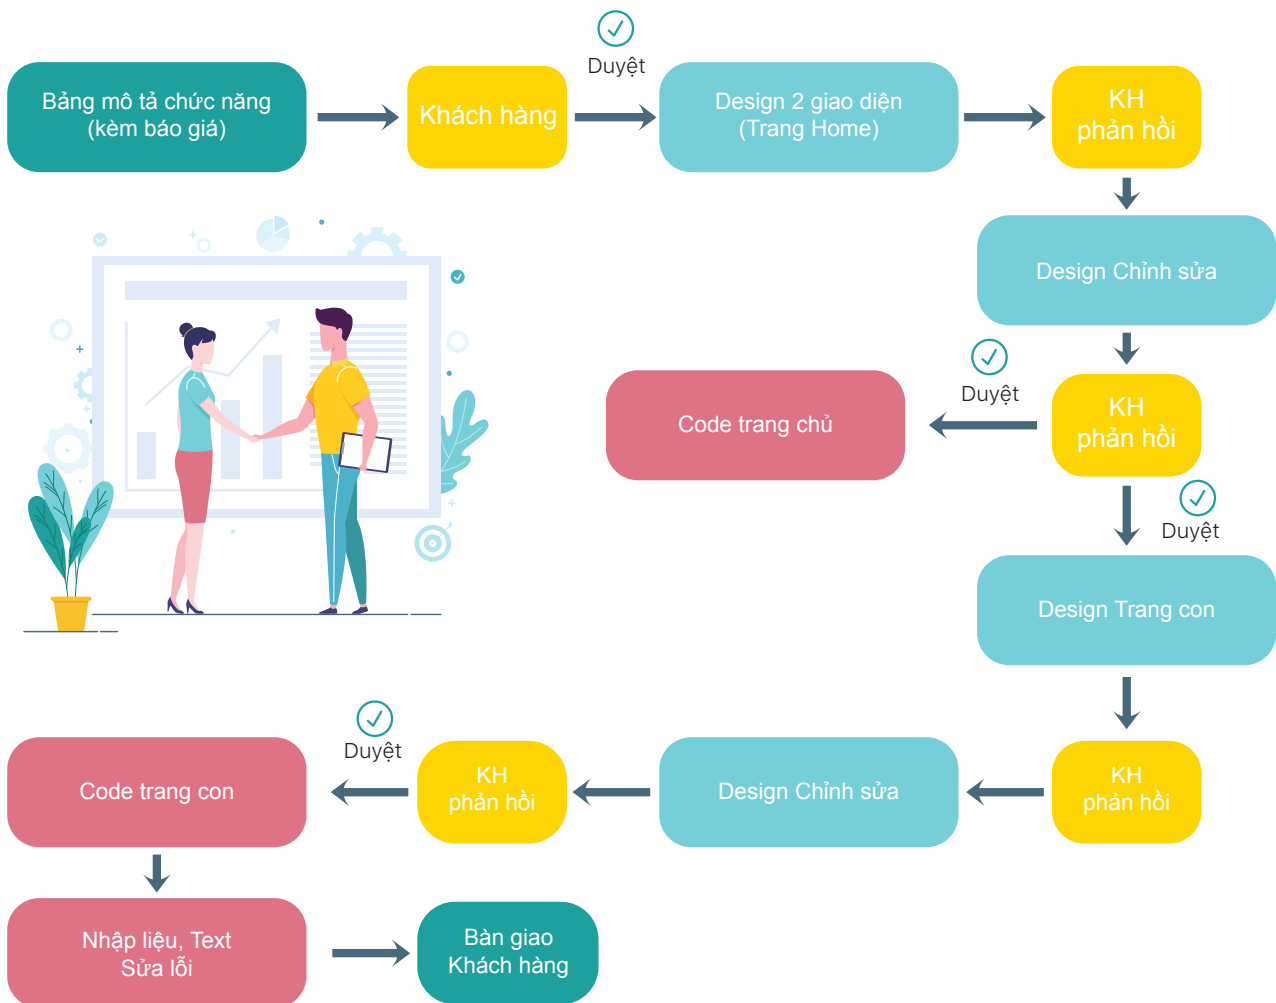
Bảng mô tả chức năng
(kèm báo giá)

Khách hàng

Duyệt

Design 2 giao diện
(Trang Home)

KH
phản hồi

Design Chỉnh sửa

Duyệt

Code trang chủ

KH
phản hồi

Duyệt

Design Trang con

Duyệt

Code trang con

KH
phản hồi

Design Chỉnh sửa

KH
phản hồi

Nhập liệu, Text
Sửa lỗi

Bàn giao
Khách hàng